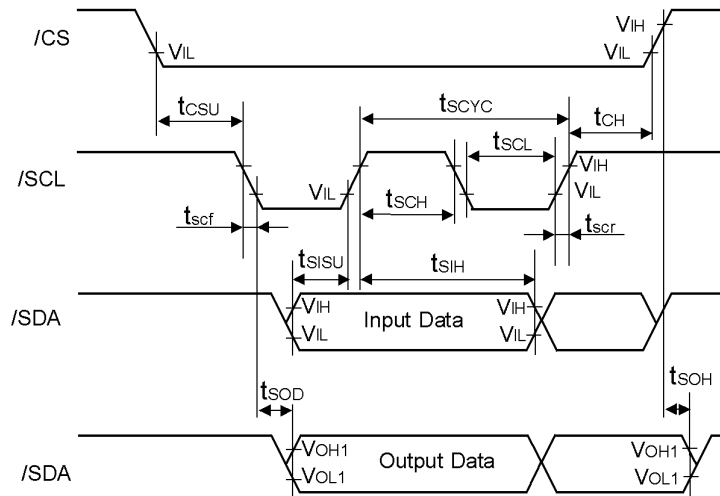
/CS

$V_{IL}$

$V_{IH}$

$V_{IL}$

$t_{CSU}$

$t_{SCYC}$

$t_{CH}$

$t_{SCL}$

/SCL

$V_{IL}$

$V_{IH}$

$V_{IL}$

$t_{SCH}$

$t_{scf}$

$t_{scr}$

$t_{SISU}$

$t_{SIH}$

/SDA

$V_{IH}$

$V_{IL}$

Input Data

$V_{IH}$

$V_{IL}$

$t_{SOD}$

$t_{SOH}$

/SDA

$V_{OH1}$

$V_{OL1}$

Output Data

$V_{OH1}$

$V_{OL1}$